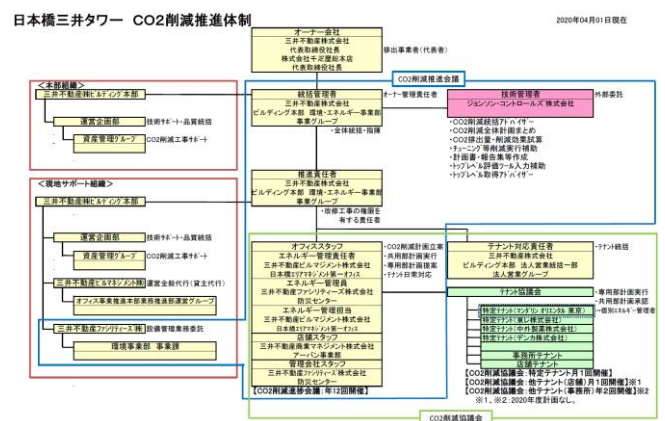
日本橋三井タワー　CO2削減推進体制

2020年04月01日現在

オーナー会社
三井不動産株式会社
代表取締役社長
株式会社千疋屋総本店
代表取締役社長

排出事業者（代表者）

CO2削減推進会議

〈本部組織〉
三井不動産㈱ビルディング本部

運営企画部
技術サポート・品質統括

資産管理グループ
CO2削減工事サポート

統括管理者
三井不動産株式会社
ビルディング本部 環境・エネルギー事業部
事業グループ

オーナー管理責任者

・全体統括・指揮

技術管理者
ジョンソン・コントロールズ 株式会社

外部委託

・CO2削減統括アドバイザー
・CO2削減全体計画まとめ
・CO2排出量・削減効果試算
・チューニング等削減実行補助
・計画書・報告書等作成
・トップレベル評価ツール入力補助
・トップレベル取得アドバイザー

〈現地サポート組織〉
三井不動産㈱ビルディング本部

運営企画部
技術サポート・品質統括

資産管理グループ

三井不動産ビルマネジメント株式会社
運営全般代行（賃主代行）

オフィス事業推進本部業務推進部運営グループ

三井不動産ファシリティーズ株式会社
設備管理業務委託

環境事業部 事業課

推進責任者
三井不動産株式会社
ビルディング本部 環境・エネルギー事業部
事業グループ

・改修工事の権限を有する責任者

オフィススタッフ
エネルギー管理責任者
三井不動産ビルマネジメント株式会社
日本橋エリアマネジメント第一オフィス
エネルギー管理員
三井不動産ファシリティーズ株式会社
防災センター
エネルギー管理担当
三井不動産ビルマネジメント株式会社
日本橋エリアマネジメント第一オフィス
店舗スタッフ
三井不動産商業マネジメント株式会社
アーバン事業部
管理会社スタッフ
三井不動産ファシリティーズ株式会社
防災センター

・CO2削減計画立案
・共用部計画実行
・専用部計画提案
・テナント日常対応

【CO2削減推進会議：年12回開催】

テナント対応責任者
三井不動産株式会社
ビルディング本部 法人営業統括一部
法人営業グループ

・テナント統括

テナント協議会

・専用部計画実行
・共用部計画承認

特定テナント（三井ｹﾐｶﾙ・ﾎﾟﾘｳﾚﾀﾝ 東京）
特定テナント（東レ株式会社）
特定テナント（中外製薬株式会社）
特定テナント（デンカ株式会社）

・個別エネルギー管理者

事務所テナント
店舗テナント

【CO2削減協議会：特定テナント月1回開催】
【CO2削減協議会：他テナント（店舗）月1回開催】※1
【CO2削減協議会：他テナント（事務所）年2回開催】※2
※1、※2：2020年度計画なし。

CO2削減協議会